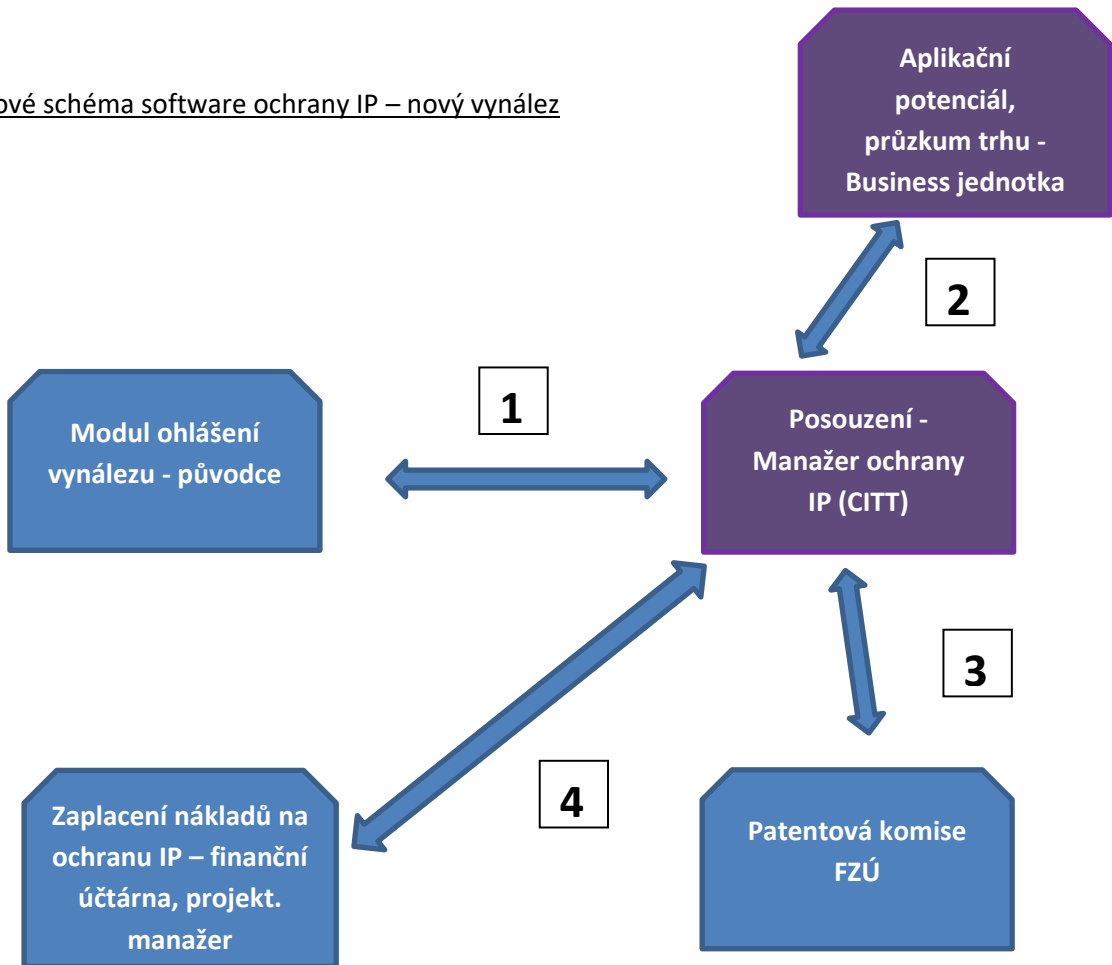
ové schéma software ochrany IP – nový vynález

Aplikační potenciál, průzkum trhu - Business jednotka

2

1

Modul ohlášení vynálezu - původce

Posouzení - Manažer ochrany IP (CITT)

3

4

Zaplacení nákladů na ochranu IP – finanční účtárna, projekt. manažer

Patentová komise FZÚ